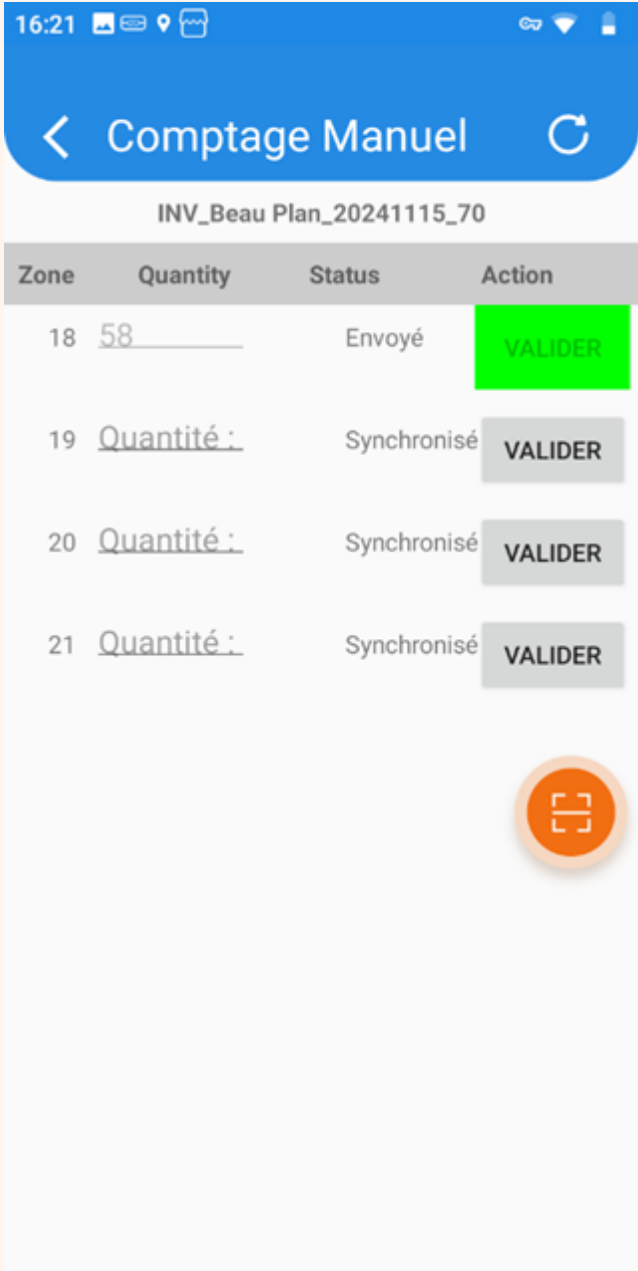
16:21

Comptage Manuel

INV_Beau Plan_20241115_70

| Zone | Quantity | Status | Action |
|---|---|---|---|
| 18 | 58 | Envoyé | VALIDER |
| 19 | Quantité : | Synchronisé | VALIDER |
| 20 | Quantité : | Synchronisé | VALIDER |
| 21 | Quantité : | Synchronisé | VALIDER |